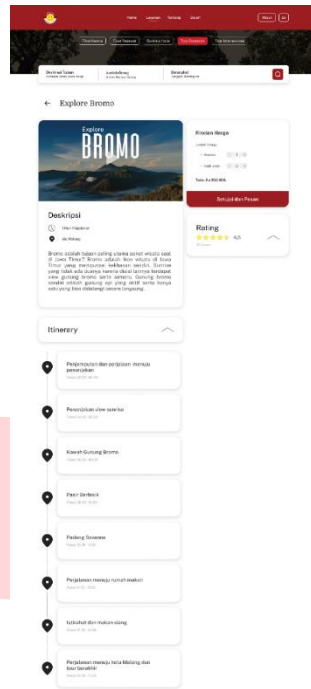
Home Layanan Tentang Disukai

Masuk

Destinasi Tujuan
Lembang
Berangkat

← Explore Bromo

Explore
BROMO

Rincian Harga

Rp 950.000

Deskripsi

Bromo adalah bagian paling utama paket wisata saat di Jawa Timur? Bromo adalah ikon wisata di Jawa Timur yang mempunyai keindahan sendiri. Sunrise yang tidak ada duanya membuat kalian dapat melihat view gunung bromo serta sekitarnya. Gunung bromo sendiri adalah gunung api yang aktif serta hanya satu yang bisa didatangi secara langsung.

Rating
4.5

Itinerary

Penjemputan dan perjalanan menuju penanjakan

Penanjakan view sunrise

Kawah Gunung Bromo

Pasir Berbisik

Padang Savana

Perjalanan menuju rumah makan

Istirahat dan makan siang

Perjalanan menuju kota Malang dan tour berakhir